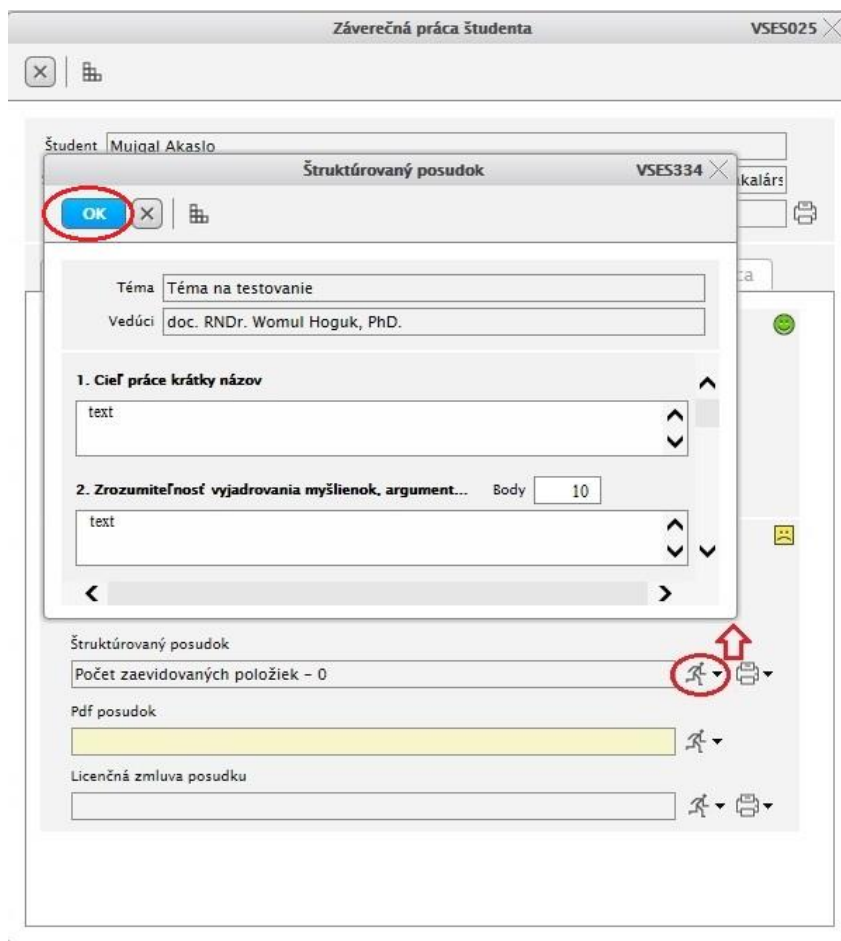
Záverečná práca študenta VSES025

Študent Mujgal Akaslo

Štruktúrovaný posudok VSES334

OK

akalárs

ca

Téma Téma na testovanie

Vedúci doc. RNDr. Womul Hoguk, PhD.

1. Cieľ práce krátky názov

text

2. Zrozumiteľnosť vyjadrovania myšlienok, argument... Body 10

text

Štruktúrovaný posudok

Počet zaevidovaných položiek - 0

Pdf posudok

Licenčná zmluva posudku